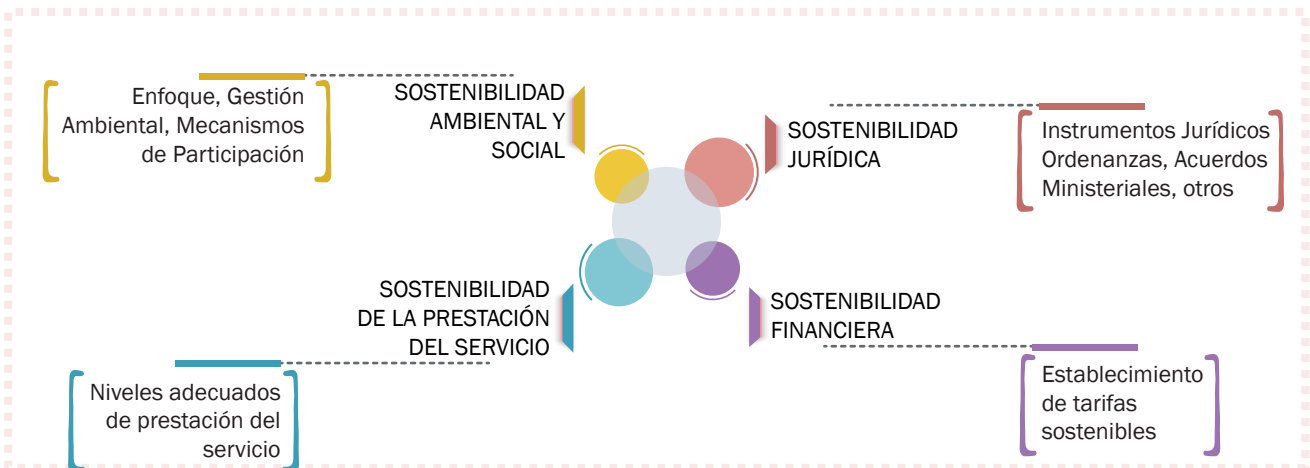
Enfoque, Gestión Ambiental, Mecanismos de Participación

SOSTENIBILIDAD AMBIENTAL Y SOCIAL

SOSTENIBILIDAD JURÍDICA

Instrumentos Jurídicos Ordenanzas, Acuerdos Ministeriales, otros

SOSTENIBILIDAD DE LA PRESTACIÓN DEL SERVICIO

Niveles adecuados de prestación del servicio

SOSTENIBILIDAD FINANCIERA

Establecimiento de tarifas sostenibles